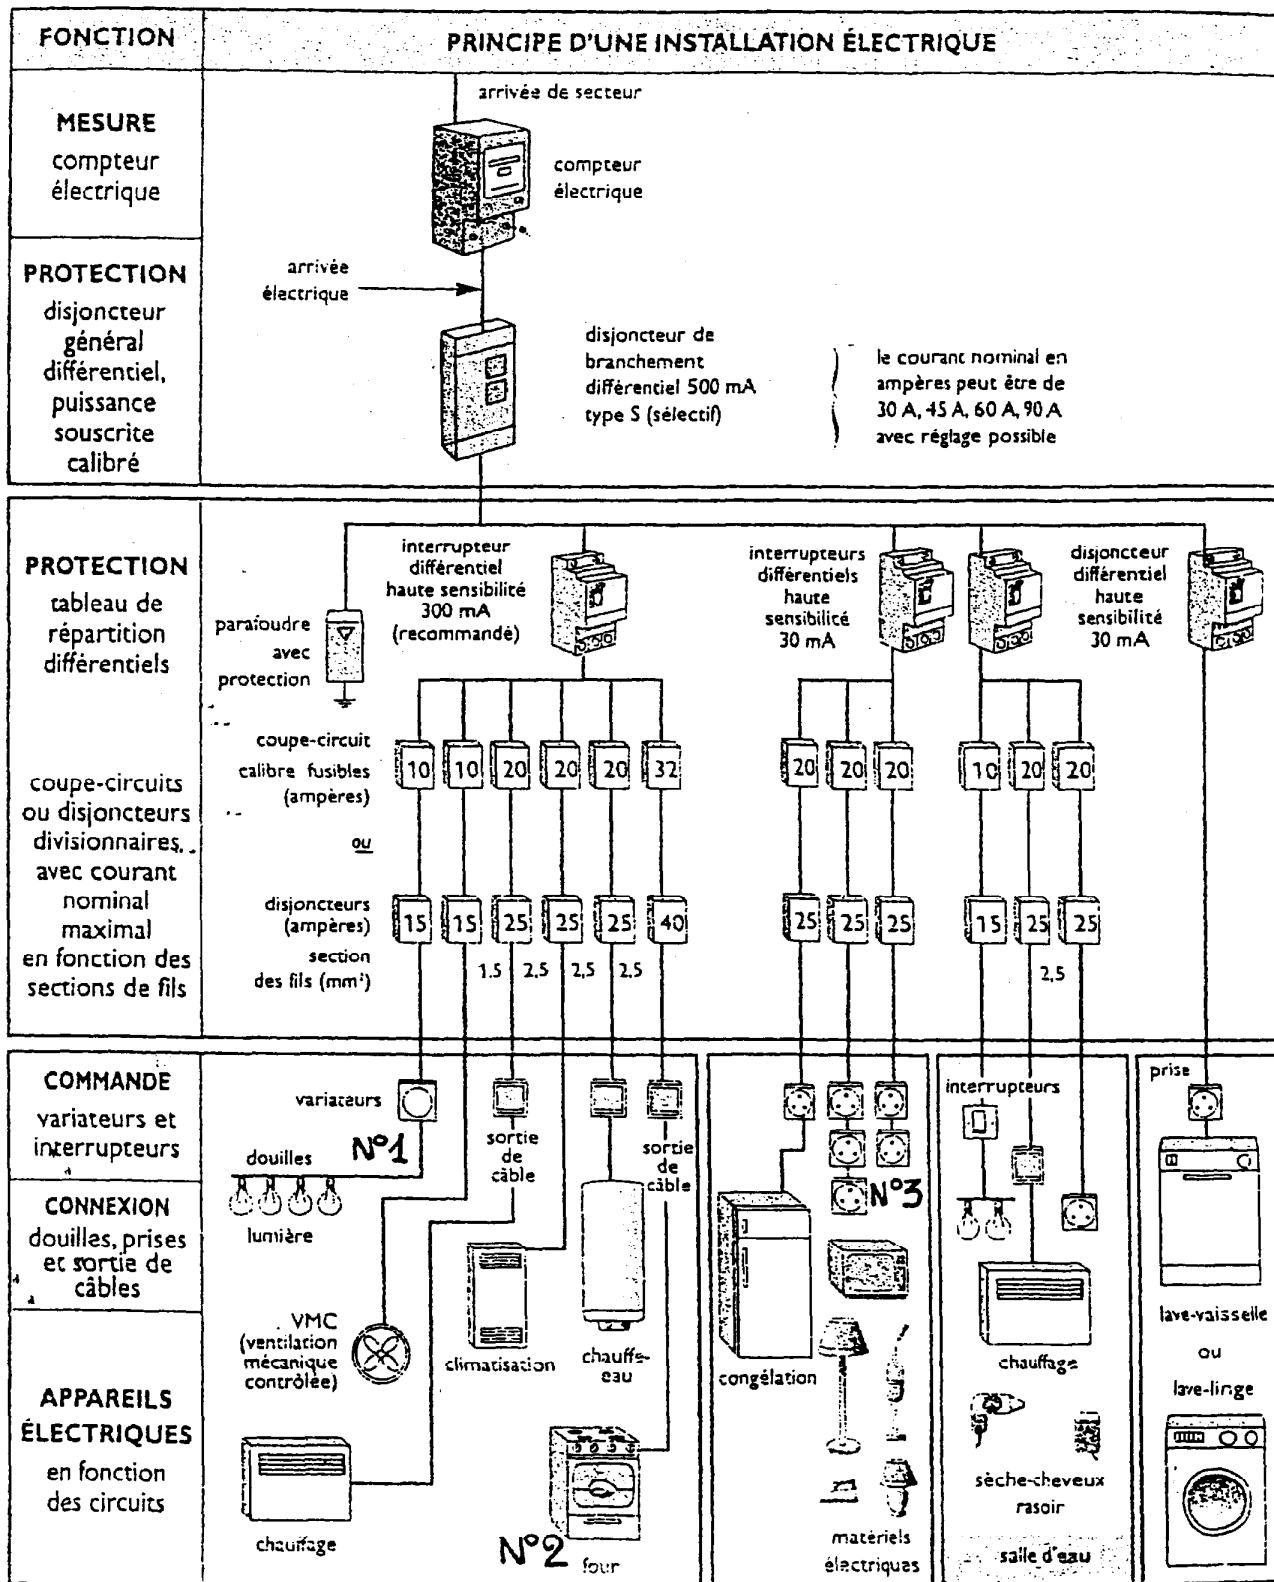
FONCTION

PRINCIPE D'UNE INSTALLATION ÉLECTRIQUE

MESURE
compteur électrique

arrivée de secteur

compteur électrique

PROTECTION
disjoncteur général différentiel, puissance souscrite calibré

arrivée électrique

disjoncteur de branchement différentiel 500 mA type S (sélectif)

le courant nominal en ampères peut être de 30 A, 45 A, 60 A, 90 A avec réglage possible

PROTECTION
tableau de répartition différentiels

parafoudre avec protection

interrupteur différentiel haute sensibilité 300 mA (recommandé)

interrupteurs différentiels haute sensibilité 30 mA

disjoncteur différentiel haute sensibilité 30 mA

coupe-circuits ou disjoncteurs divisionnaires, avec courant nominal maximal en fonction des sections de fils

coupe-circuit calibre fusibles (ampères)

10 10 20 20 20 32 20 20 20 10 20 20

ou

disjoncteurs (ampères)

15 15 25 25 25 40 25 25 25 15 25 25

section des fils (mm²)

1,5 2,5 2,5 2,5 2,5

COMMANDE
variateurs et interrupteurs

CONNEXION
douilles, prises et sortie de câbles

APPAREILS ÉLECTRIQUES
en fonction des circuits

variateurs

N°1

douilles

lumière

sortie de câble

sortie de câble

VMC (ventilation mécanique contrôlée)

climatisation

chauffe-eau

chauffage

N°2

four

N°3

congélation

matériels électriques

interrupteurs

chauffage

sèche-cheveux rasoir

salle d'eau

prise

lave-vaisselle ou lave-linge